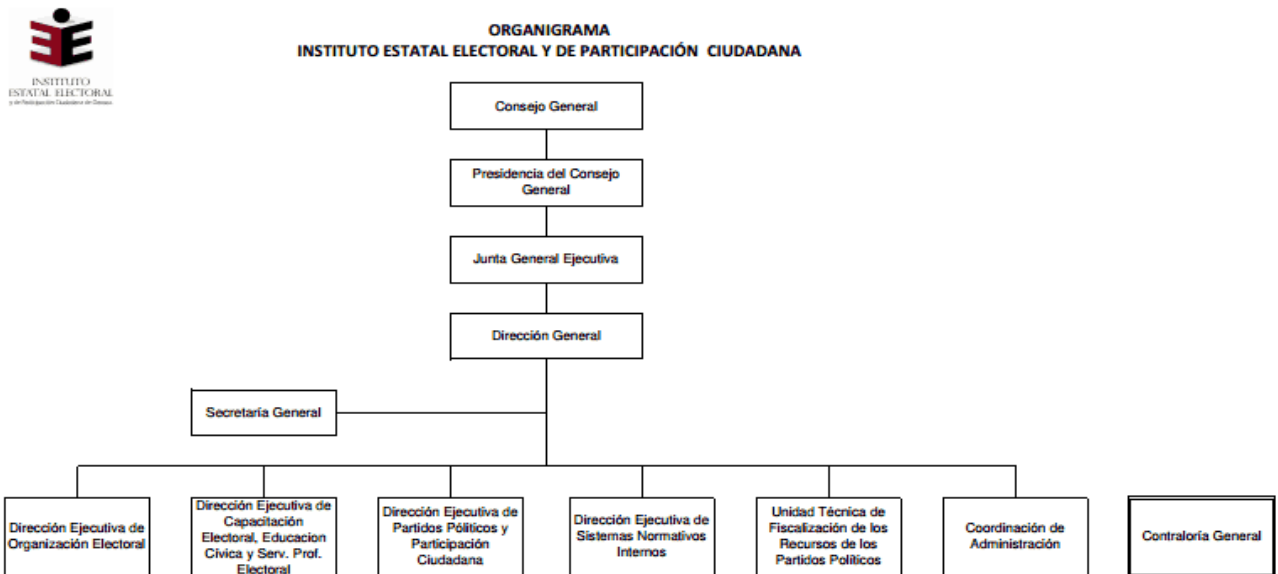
INSTITUTO ESTATAL ELECTORAL
y de Participación Ciudadana de Oaxaca

ORGANIGRAMA
INSTITUTO ESTATAL ELECTORAL Y DE PARTICIPACIÓN CIUDADANA

Consejo General

Presidencia del Consejo General

Junta General Ejecutiva

Dirección General

Secretaría General

Dirección Ejecutiva de Organización Electoral

Dirección Ejecutiva de Capacitación Electoral, Educacion Cívica y Serv. Prof. Electoral

Dirección Ejecutiva de Partidos Políticos y Participación Ciudadana

Dirección Ejecutiva de Sistemas Normativos Internos

Unidad Técnica de Fiscalización de los Recursos de los Partidos Políticos

Coordinación de Administración

Contraloría General